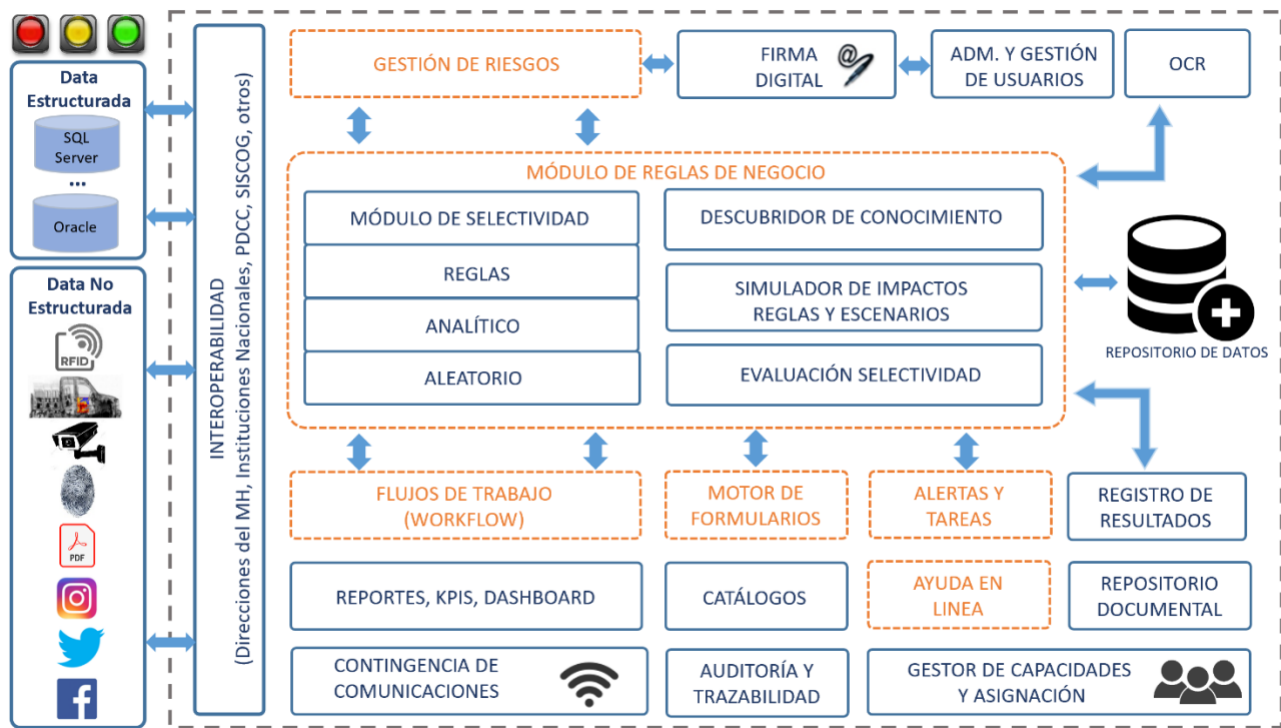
Data Estructurada

SQL Server

...

Oracle

Data No Estructurada

RFID

PDF

INTEROPERABILIDAD (Direcciones del MH, Instituciones Nacionales, PDCC, SISCOG, otros)

GESTIÓN DE RIESGOS

FIRMA DIGITAL

ADM. Y GESTIÓN DE USUARIOS

OCR

MÓDULO DE REGLAS DE NEGOCIO

MÓDULO DE SELECTIVIDAD

REGLAS

ANALÍTICO

ALEATORIO

DESCUBRIDOR DE CONOCIMIENTO

SIMULADOR DE IMPACTOS REGLAS Y ESCENARIOS

EVALUACIÓN SELECTIVIDAD

REPOSITORIO DE DATOS

FLUJOS DE TRABAJO (WORKFLOW)

MOTOR DE FORMULARIOS

ALERTAS Y TAREAS

REGISTRO DE RESULTADOS

REPORTES, KPIS, DASHBOARD

CATÁLOGOS

AYUDA EN LINEA

REPOSITORIO DOCUMENTAL

CONTINGENCIA DE COMUNICACIONES

AUDITORÍA Y TRAZABILIDAD

GESTOR DE CAPACIDADES Y ASIGNACIÓN